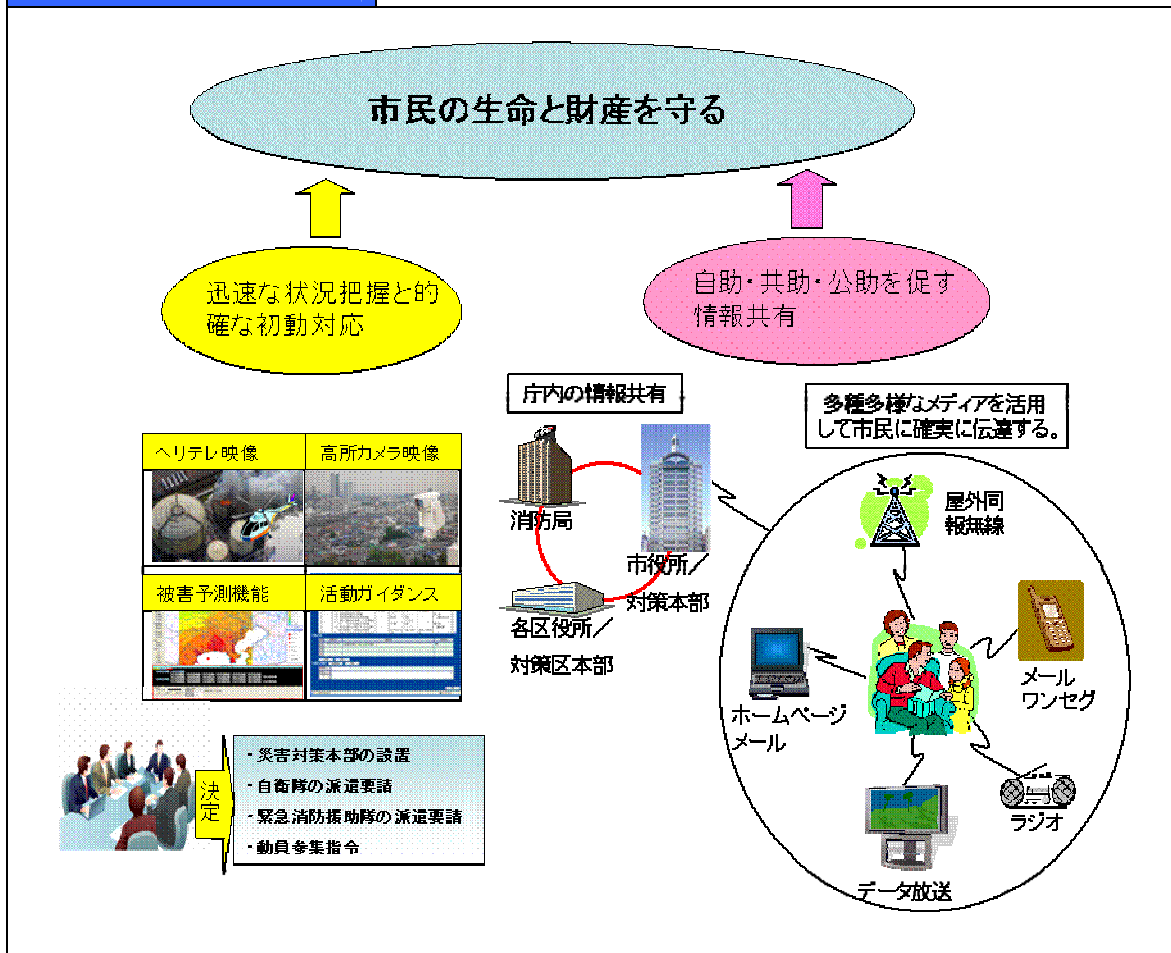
市民の生命と財産を守る

迅速な状況把握と的確な初動対応

自助・共助・公助を促す情報共有

庁内の情報共有

多種多様なメディアを活用して市民に確実に伝達する。

ヘリテレ映像

高所カメラ映像

被害予測機能

活動ガイダンス

消防局

市役所／対策本部

各区役所／対策区本部

屋外同報無線

メール
ワンセグ

ホームページ
メール

ラジオ

データ放送

決定

・災害対策本部の設置
・自衛隊の派遣要請
・緊急消防援助隊の派遣要請
・動員参集指令